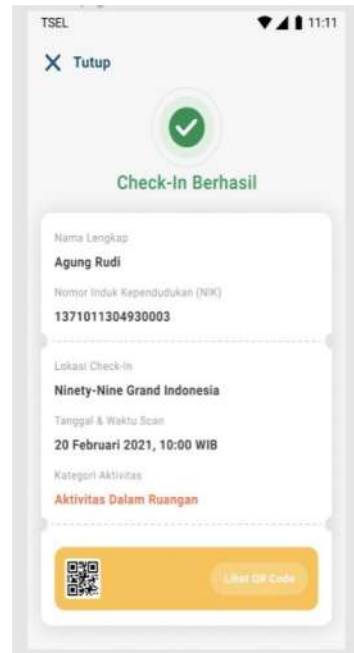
TSEL

11:11

X Tutup

Check-In Berhasil

Nama Lengkap

Agung Rudi

Nomor Induk Kependudukan (NIK)

1371011304930003

Lokasi Check-In

Ninety-Nine Grand Indonesia

Tanggal & Waktu Scan

20 Februari 2021, 10:00 WIB

Kategori Aktivitas

Aktivitas Dalam Ruangan

Lihat QR Code